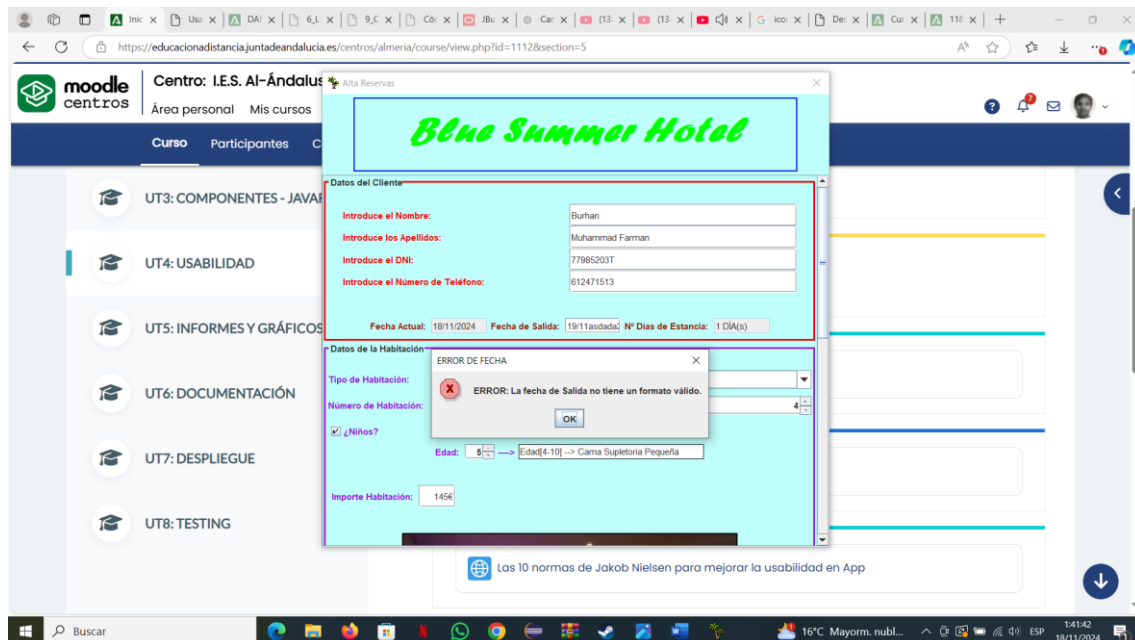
Inic | Usu | DAI | 6_L | 9_C | Cóc | JBu | Can | (13 | (13 | ico | Des | Cur | 11E

https://educacionadistancia.juntadeandalucia.es/centros/almeria/course/view.php?id=1112&section=5

moodle centros

Centro: I.E.S. Al-Ándalus

Área personal Mis cursos

Curso Participantes C

UT3: COMPONENTES - JAVAF

UT4: USABILIDAD

UT5: INFORMES Y GRÁFICOS

UT6: DOCUMENTACIÓN

UT7: DESPLIEGUE

UT8: TESTING

Alta Reservas

Blue Summer Hotel

Datos del Cliente

Introduce el Nombre: Burhan

Introduce los Apellidos: Muhammad Farman

Introduce el DNI: 77985203T

Introduce el Número de Teléfono: 612471513

Fecha Actual: 18/11/2024 Fecha de Salida: 19/11asdada Nº Días de Estancia: 1 DÍA(s)

Datos de la Habitación

Tipo de Habitación:

Número de Habitación: 4

¿Niños?

Edad: 5 ---> Edad[4-10] --> Cama Supletoria Pequeña

Importe Habitación: 145€

ERROR DE FECHA

ERROR: La fecha de Salida no tiene un formato válido.

OK

Las 10 normas de Jakob Nielsen para mejorar la usabilidad en App

Buscar

16°C Mayorm. nubl... ESP 1:41:42 18/11/2024